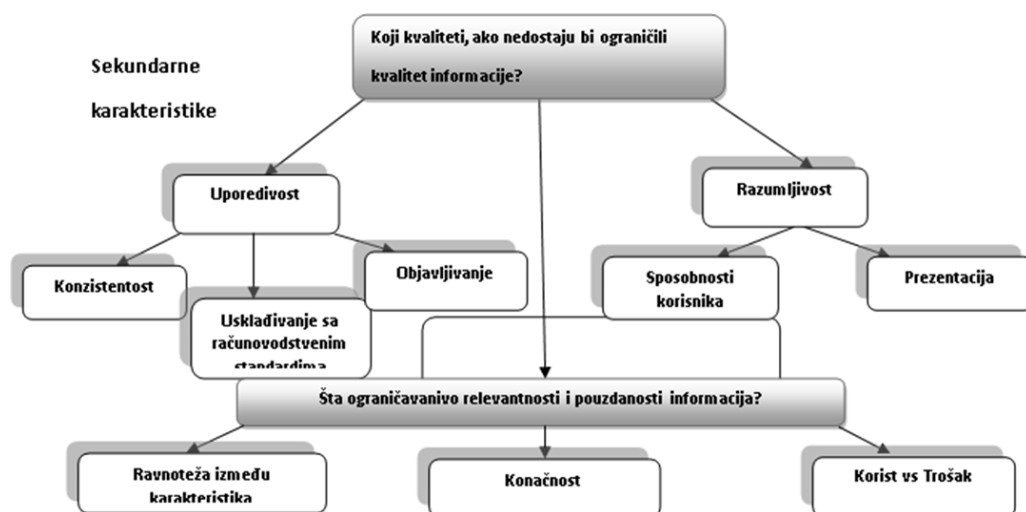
Koji kvaliteti, ako nedostaju bi ograničili kvalitet informacije?

Sekundarne karakteristike

Uporedivost

Razumljivost

Konzistentost

Usklađivanje sa računovodstvenim standardima

Objavljivanje

Sposobnosti korisnika

Prezentacija

Šta ograničavanivo relevantnosti i pouzdanosti informacija?

Ravnoteža između karakteristika

Konačnost

Korist vs Trošak